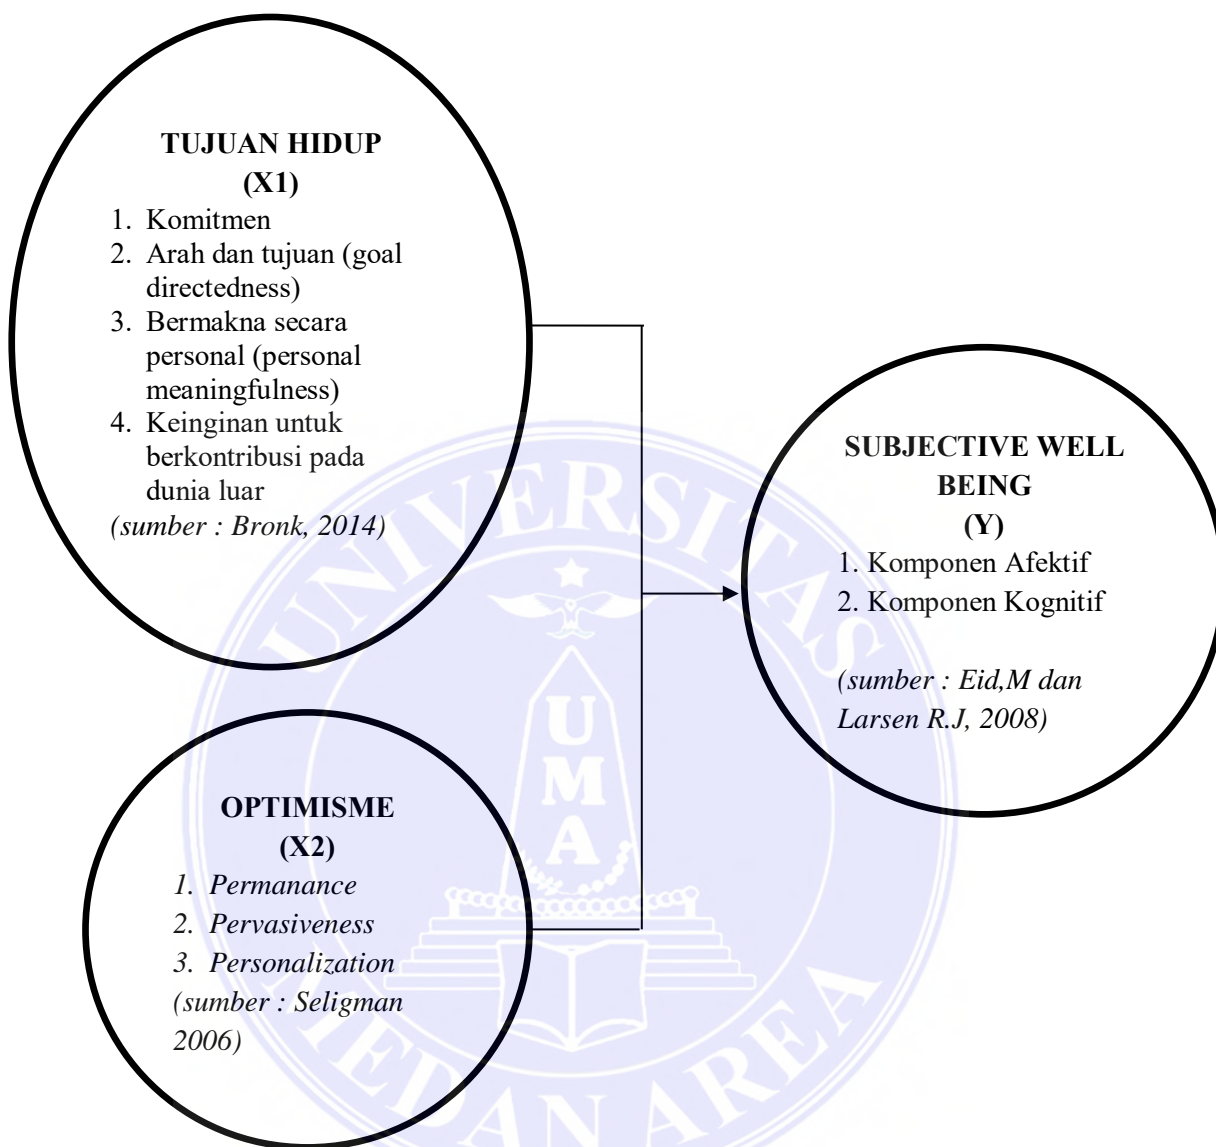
TUJUAN HIDUP
(X1)
1. Komitmen
2. Arah dan tujuan (goal directedness)
3. Bermakna secara personal (personal meaningfulness)
4. Keinginan untuk berkontribusi pada dunia luar
(sumber : Bronk, 2014)

SUBJECTIVE WELL BEING
(Y)
1. Komponen Afektif
2. Komponen Kognitif

(sumber : Eid,M dan Larsen R.J, 2008)

OPTIMISME
(X2)
1. Permanance
2. Pervasiveness
3. Personalization
(sumber : Seligman 2006)

UNIVERSITAS MEDAN AREA
UMA